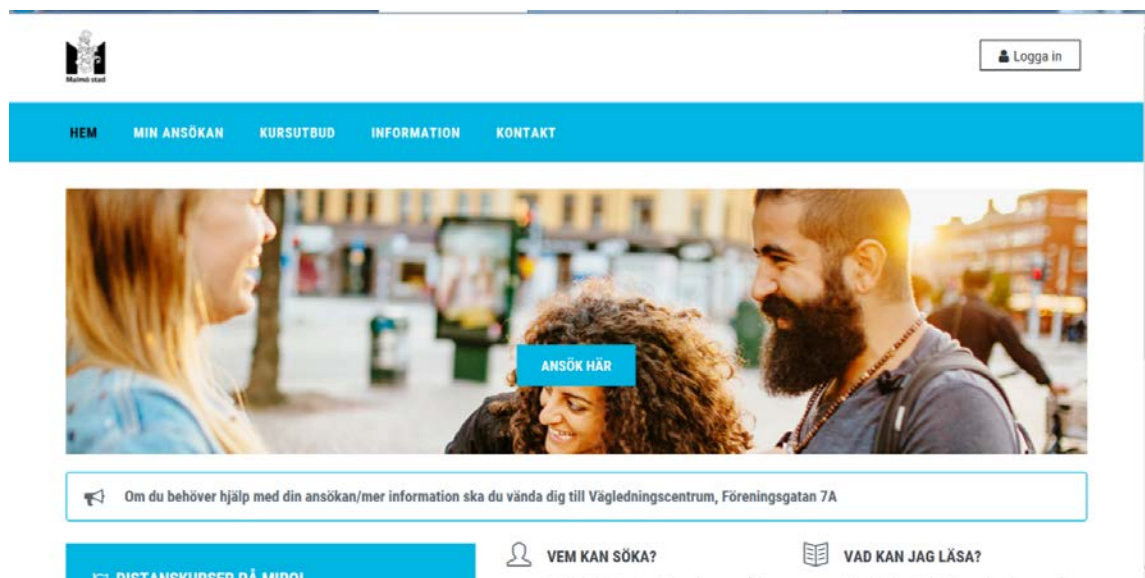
Malmö stad

Logga in

HEM MIN ANSÖKAN KURSUTBUD INFORMATION KONTAKT

ANSÖK HÄR

Om du behöver hjälp med din ansökan/mer information ska du vända dig till Vägledningscentrum, Föreningsgatan 7A

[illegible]

VEM KAN SÖKA?

VAD KAN JAG LÄSA?